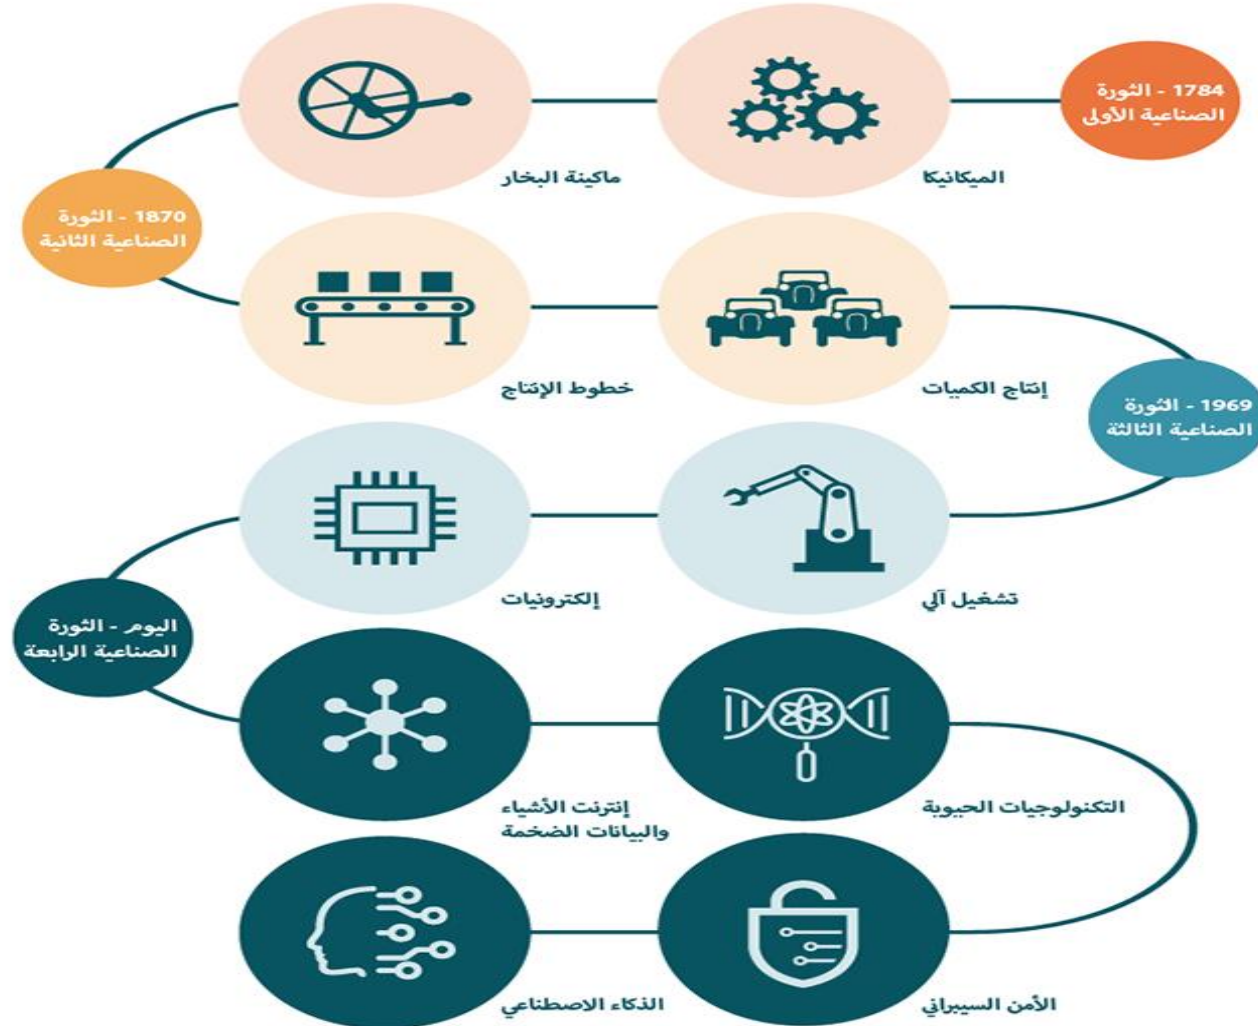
1784 - الثورة الصناعية الأولى

الميكانيكا

ماكينة البخار

1870 - الثورة الصناعية الثانية

إنتاج الكميات

خطوط الإنتاج

1969 - الثورة الصناعية الثالثة

تشغيل آلي

إلكترونيات

اليوم - الثورة الصناعية الرابعة

التكنولوجيات الحيوية

إنترنت الأشياء والبيانات الضخمة

الأمن السيبراني

الذكاء الاصطناعي